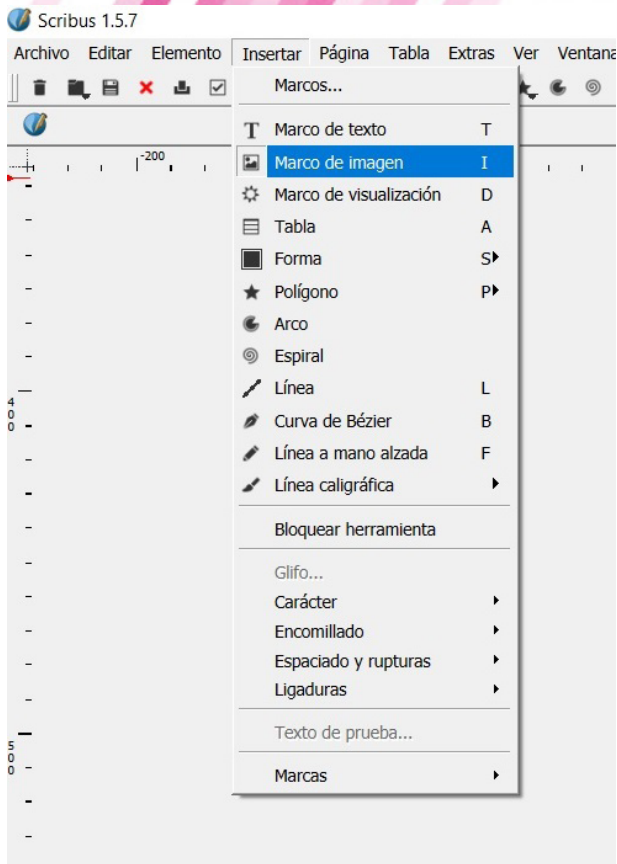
Scribus 1.5.7

Archivo Editar Elemento Insertar Página Tabla Extras Ver Ventana

-200

400

500

Marcos...

Marco de texto T
Marco de imagen I
Marco de visualización D
Tabla A
Forma S
Polígono P
Arco
Espiral
Línea L
Curva de Bézier B
Línea a mano alzada F
Línea caligráfica

Bloquear herramienta

Glifo...
Carácter
Encomillado
Espaciado y rupturas
Ligaduras

Texto de prueba...

Marcas